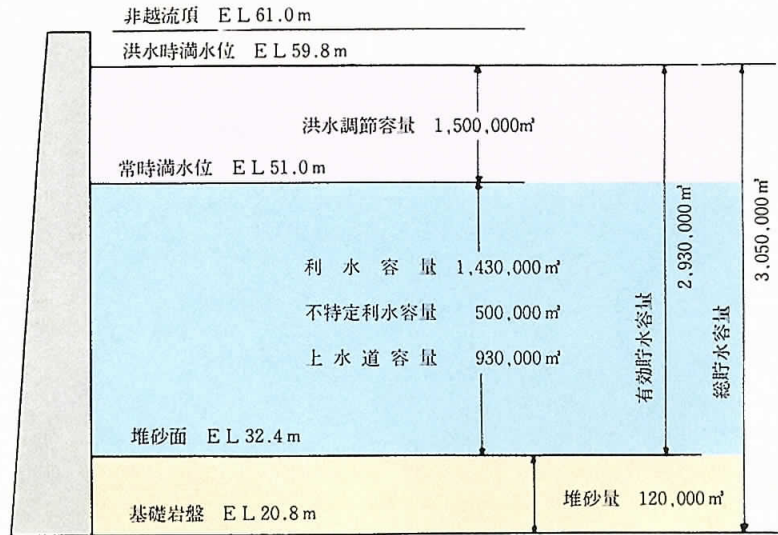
非越流頂　ＥＬ61.0ｍ

洪水時満水位　ＥＬ59.8ｍ

洪水調節容量　1,500,000㎥

常時満水位　ＥＬ51.0ｍ

利　水　容　量　1,430,000㎥

不特定利水容量　500,000㎥

上　水　道　容　量　930,000㎥

堆砂面　ＥＬ32.4ｍ

基礎岩盤　ＥＬ20.8ｍ

堆砂量　120,000㎥

有効貯水容量　2,930,000㎥

総貯水容量　3,050,000㎥